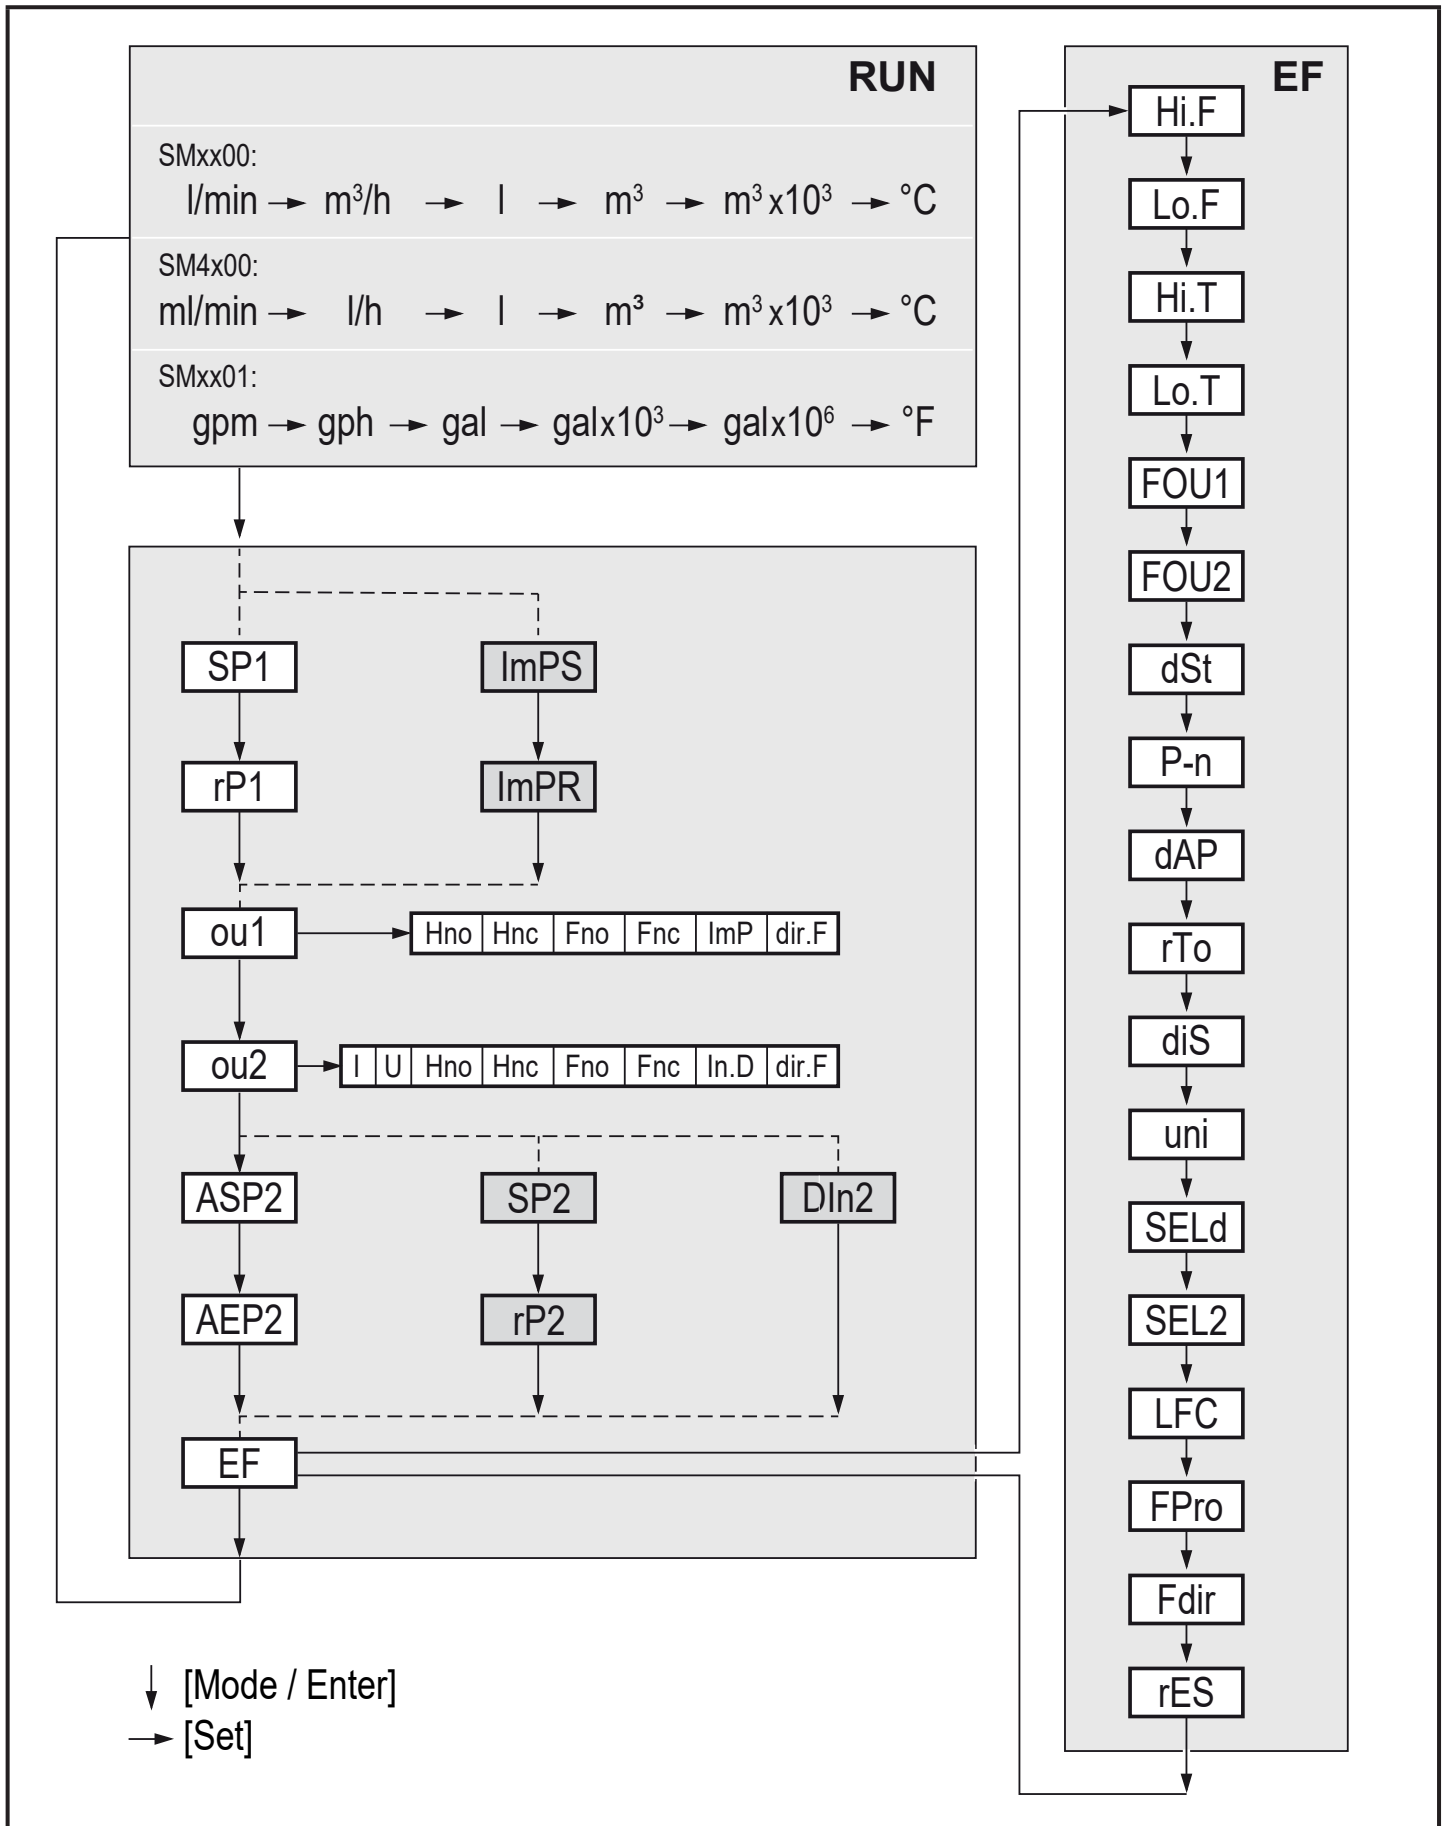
RUN

SMxx00:
l/min → $m^3$/h → l → $m^3$ → $m^3 x10^3$ → °C

SM4x00:
ml/min → l/h → l → $m^3$ → $m^3 x10^3$ → °C

SMxx01:
gpm → gph → gal → gal$x10^3$ → gal$x10^6$ → °F

SP1
ImPS
rP1
ImPR
ou1

| Hno | Hnc | Fno | Fnc | ImP | dir.F |
|---|---|---|---|---|---|

ou2

| I | U | Hno | Hnc | Fno | Fnc | In.D | dir.F |
|---|---|---|---|---|---|---|---|

ASP2
SP2
DIn2
AEP2
rP2
EF

EF
Hi.F
Lo.F
Hi.T
Lo.T
FOU1
FOU2
dSt
P-n
dAP
rTo
diS
uni
SELd
SEL2
LFC
FPro
Fdir
rES

[Mode / Enter]
[Set]